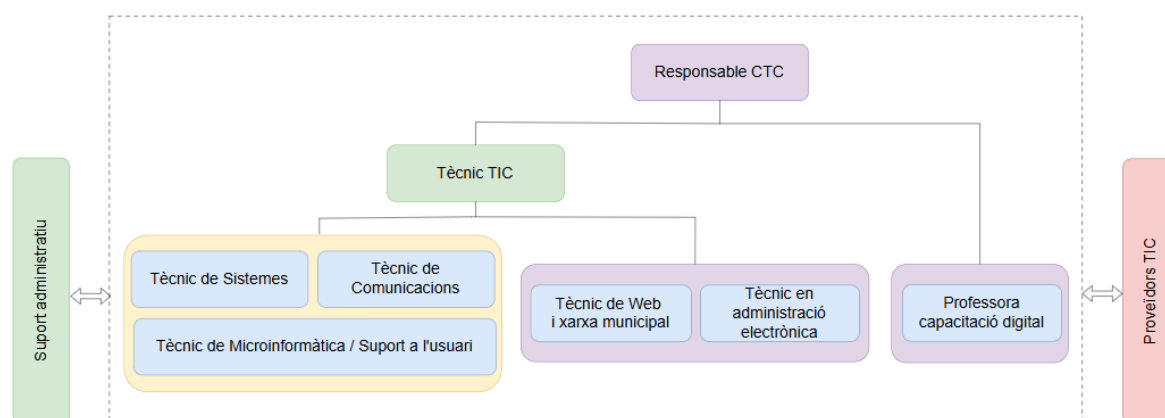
Suport administratiu

Responsable CTC

Tècnic TIC

Tècnic de Sistemes

Tècnic de Comunicacions

Tècnic de Microinformàtica / Suport a l'usuari

Tècnic de Web i xarxa municipal

Tècnic en administració electrònica

Professora capacitació digital

Proveïdors TIC